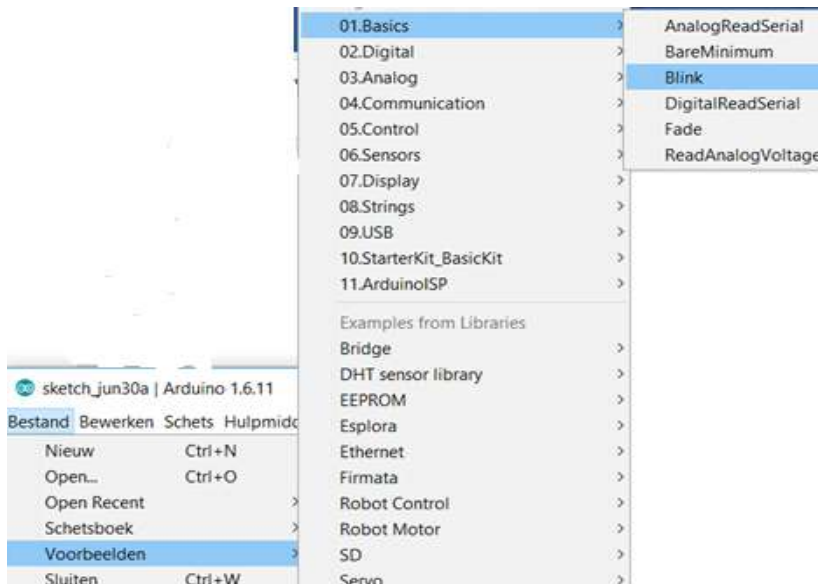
sketch_jun30a | Arduino 1.6.11

Bestand Bewerken Schets Hulpmidc

Nieuw Ctrl+N
Open... Ctrl+O
Open Recent
Schetsboek
Voorbeelden
Sluiten Ctrl+W

01.Basics
02.Digital
03.Analog
04.Communication
05.Control
06.Sensors
07.Display
08.Strings
09.USB
10.StarterKit_BasicKit
11.ArduinoISP
Examples from Libraries
Bridge
DHT sensor library
EEPROM
Esplora
Ethernet
Firmata
Robot Control
Robot Motor
SD
Servo

AnalogReadSerial
BareMinimum
Blink
DigitalReadSerial
Fade
ReadAnalogVoltage